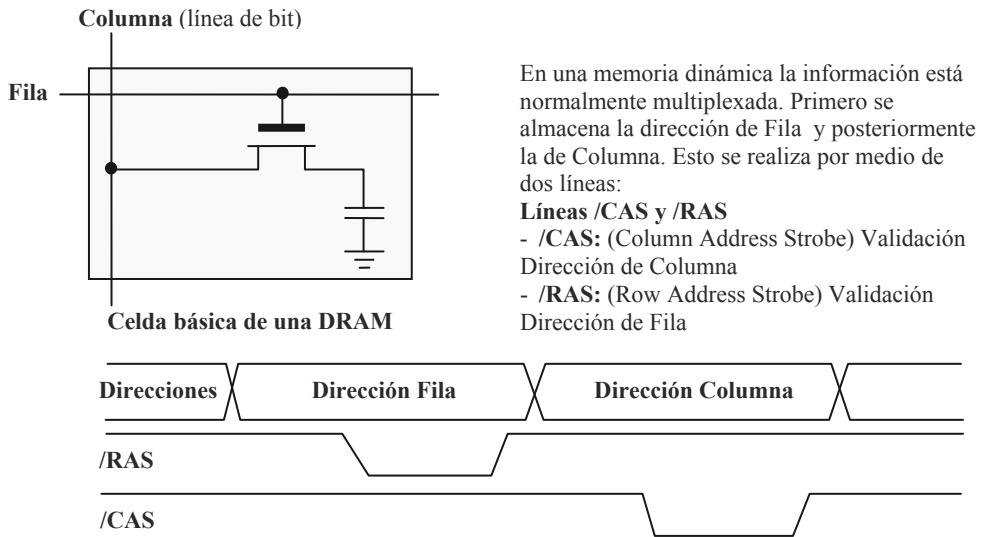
**Columna** (línea de bit)

**Fila**

**Celda básica de una DRAM**

En una memoria dinámica la información está normalmente multiplexada. Primero se almacena la dirección de Fila y posteriormente la de Columna. Esto se realiza por medio de dos líneas:

**Líneas /CAS y /RAS**

- **/CAS:** (Column Address Strobe) Validación Dirección de Columna

- **/RAS:** (Row Address Strobe) Validación Dirección de Fila

**Direcciones** **Dirección Fila** **Dirección Columna**

**/RAS**

**/CAS**